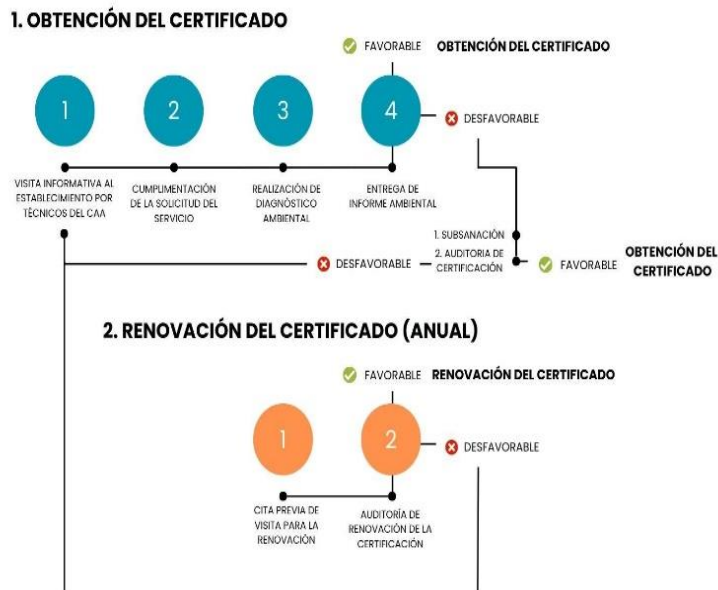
1. OBTENCIÓN DEL CERTIFICADO

FAVORABLE OBTENCIÓN DEL CERTIFICADO

1

2

3

4

DESFAVORABLE

VISITA INFORMATIVA AL ESTABLECIMIENTO POR TÉCNICOS DEL CAA

CUMPLIMENTACIÓN DE LA SOLICITUD DEL SERVICIO

REALIZACIÓN DE DIAGNÓSTICO AMBIENTAL

ENTREGA DE INFORME AMBIENTAL

1. SUBSANACIÓN
2. AUDITORIA DE CERTIFICACIÓN

DESFAVORABLE

FAVORABLE OBTENCIÓN DEL CERTIFICADO

2. RENOVACIÓN DEL CERTIFICADO (ANUAL)

FAVORABLE RENOVACIÓN DEL CERTIFICADO

1

2

DESFAVORABLE

CITA PREVIA DE VISITA PARA LA RENOVACIÓN

AUDITORÍA DE RENOVACIÓN DE LA CERTIFICACIÓN